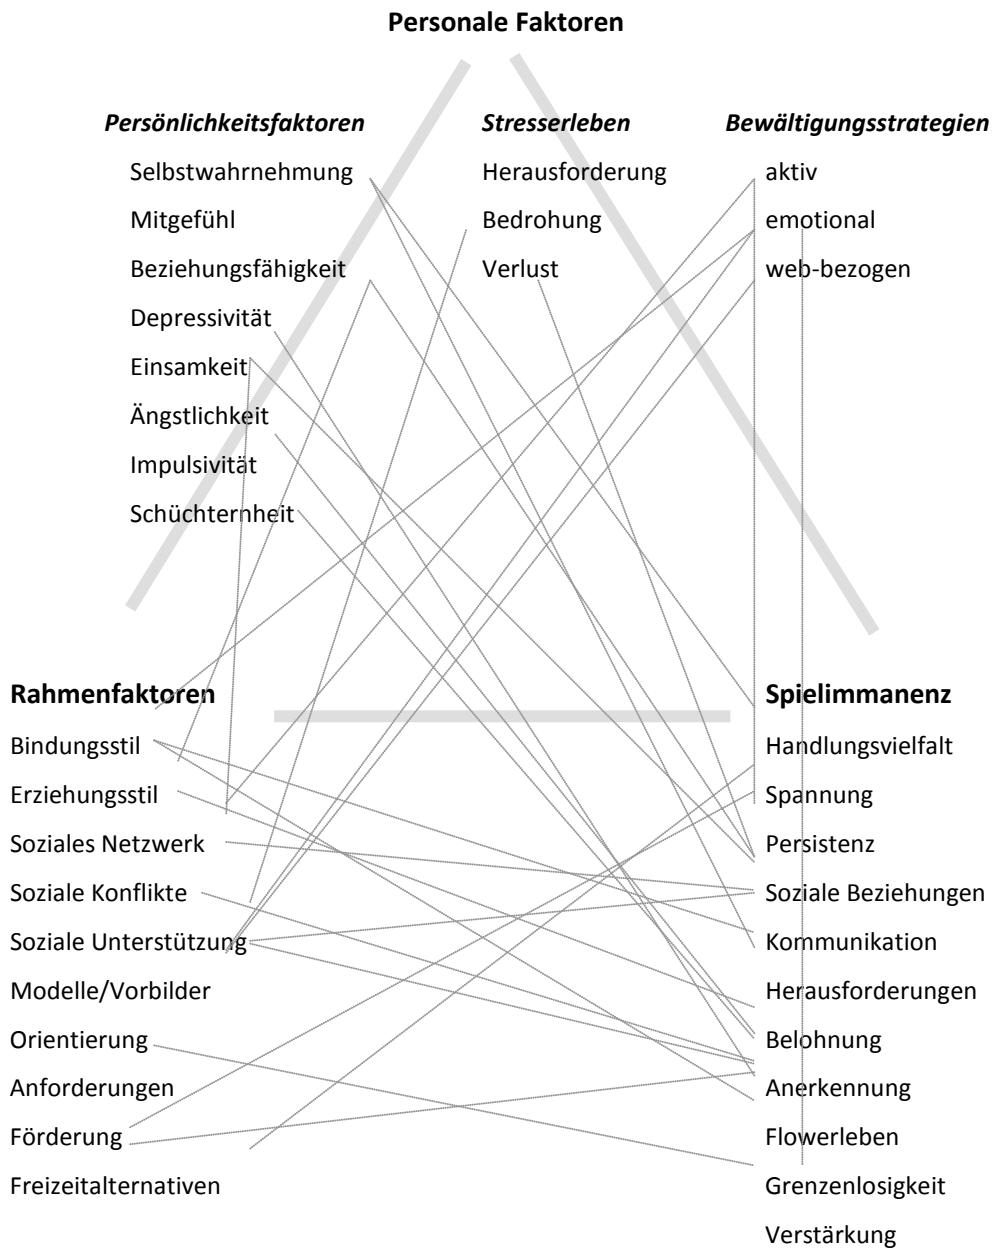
Personale Faktoren

Persönlichkeitsfaktoren
Selbstwahrnehmung
Mitgefühl
Beziehungsfähigkeit
Depressivität
Einsamkeit
Ängstlichkeit
Impulsivität
Schüchternheit

Stresserleben
Herausforderung
Bedrohung
Verlust

Bewältigungsstrategien
aktiv
emotional
web-bezogen

Rahmenfaktoren
Bindungsstil
Erziehungsstil
Soziales Netzwerk
Soziale Konflikte
Soziale Unterstützung
Modelle/Vorbilder
Orientierung
Anforderungen
Förderung
Freizeitalternativen

Spielimmanenz
Handlungsvielfalt
Spannung
Persistenz
Soziale Beziehungen
Kommunikation
Herausforderungen
Belohnung
Anerkennung
Flowerleben
Grenzenlosigkeit
Verstärkung